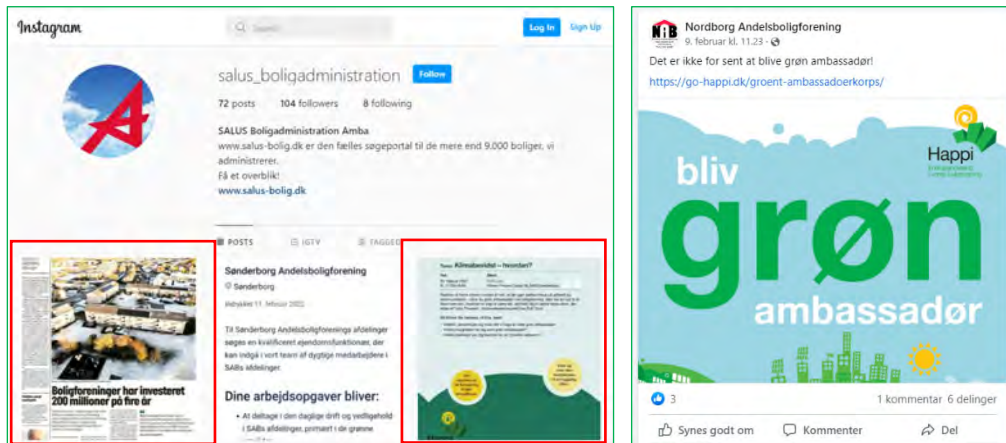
Instagram

Search

Log In Sign Up

salus_boligadministration Follow

72 posts 104 followers 8 following

SALUS Boligadministration Amba
www.salus-bolig.dk er den fælles søgeportal til de mere end 9.000 boliger, vi administrerer.
Få et overblik!
www.salus-bolig.dk

POSTS IGTV TAGGED

Boligforeninger har investeret 200 millioner på fire år

Sønderborg Andelsboligforening
Sønderborg
Udgivet 11. februar 2022

Til Sønderborg Andelsboligforenings afdelinger søges en kvalificeret ejendomsfunktionær, der kan indgå i vort team af dygtige medarbejdere i SABs afdelinger.

Dine arbejdsopgaver bliver:

• At deltage i den daglige drift og vedligehold i SABs afdelinger, primært i de grønne

Klimabevidst – hvordan?

Nordborg Andelsboligforening
9. februar kl. 11.23

Det er ikke for sent at blive grøn ambassadør!

https://go-happi.dk/groent-ambassadoerkorps/

Happi

bliv
grøn
ambassadør

3 1 kommentar 6 delinger

Synes godt om Kommenter Del